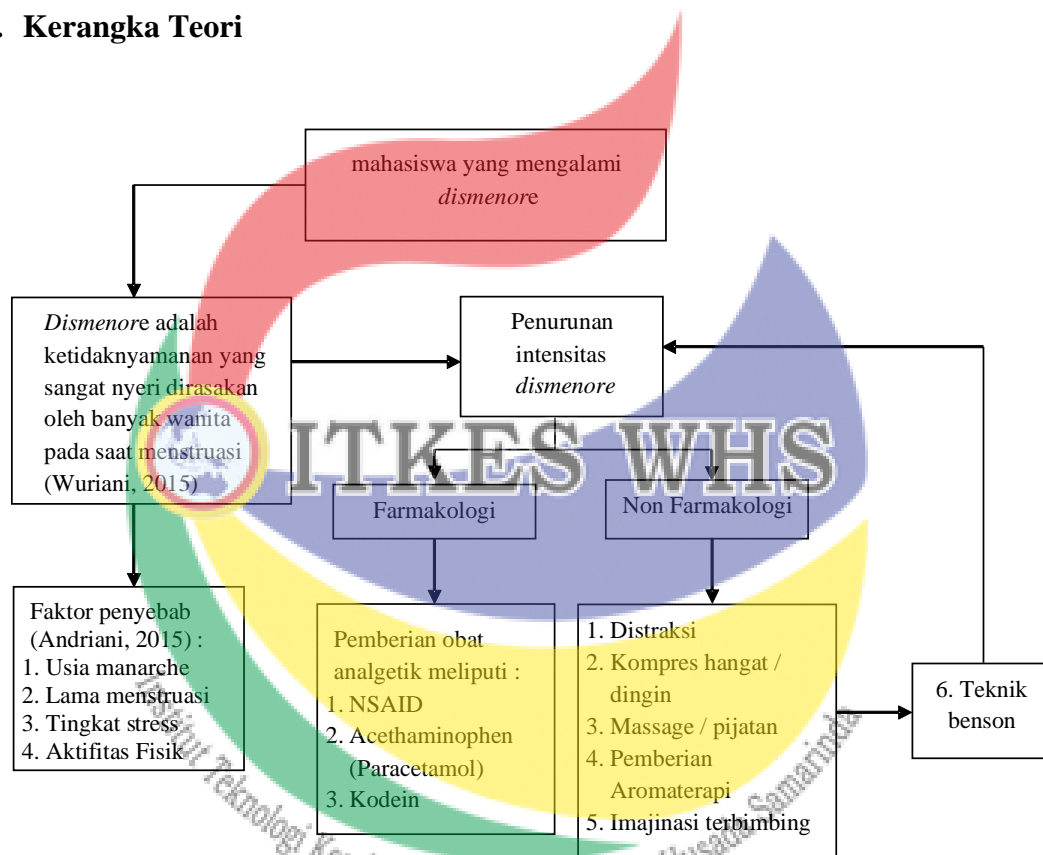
. Kerangka Teori

mahasiswa yang mengalami *dismenore*

*Dismenore* adalah ketidaknyamanan yang sangat nyeri dirasakan oleh banyak wanita pada saat menstruasi (Wuriani, 2015)

Penurunan intensitas *dismenore*

ITKES WHS

Farmakologi

Non Farmakologi

Faktor penyebab (Andriani, 2015) :
1. Usia manarche
2. Lama menstruasi
3. Tingkat stress
4. Aktifitas Fisik

Pemberian obat analgetik meliputi :
1. NSAID
2. Acethaminophen (Paracetamol)
3. Kodein

1. Distraksi
2. Kompres hangat / dingin
3. Massage / pijatan
4. Pemberian Aromaterapi
5. Imajinasi terbimbing

6. Teknik benson

Institut Teknologi Kesehatan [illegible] Nusantara Samarinda